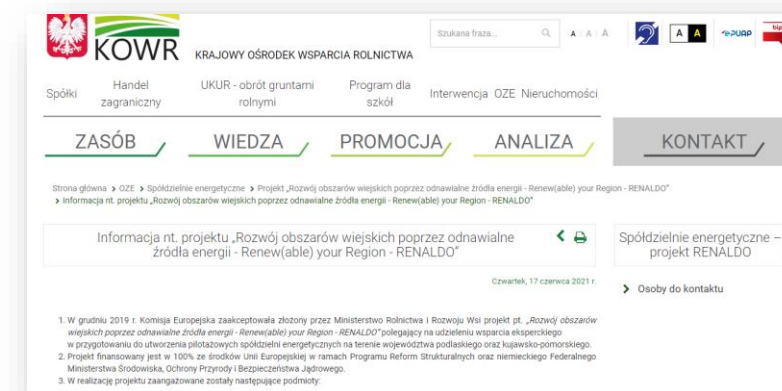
KOWR KRAJOWY OŚRODEK WSPARCIA ROLNICTWA

Szukana fraza...

A | A | A

A A

ePUAP

bip

Spółki

Handel zagraniczny

UKUR - obrót gruntami rolnymi

Program dla szkół

Interwencja

OZE

Nieruchomości

ZASÓB

WIEDZA

PROMOCJA

ANALIZA

KONTAKT

Strona główna > OZE > Spółdzielnie energetyczne > Projekt „Rozwój obszarów wiejskich poprzez odnawialne źródła energii - Renew(able) your Region - RENALDO" > Informacja nt. projektu „Rozwój obszarów wiejskich poprzez odnawialne źródła energii - Renew(able) your Region - RENALDO"

Informacja nt. projektu „Rozwój obszarów wiejskich poprzez odnawialne źródła energii - Renew(able) your Region - RENALDO"

Czwartek, 17 czerwca 2021 r.

1. W grudniu 2019 r. Komisja Europejska zaakceptowała złożony przez Ministerstwo Rolnictwa i Rozwoju Wsi projekt pt. „Rozwój obszarów wiejskich poprzez odnawialne źródła energii - Renew(able) your Region - RENALDO" polegający na udzieleniu wsparcia eksperckiego w przygotowaniu do utworzenia pilotażowych spółdzielni energetycznych na terenie województwa podlaskiego oraz kujawsko-pomorskiego.
2. Projekt finansowany jest w 100% ze środków Unii Europejskiej w ramach Programu Reform Strukturalnych oraz niemieckiego Federalnego Ministerstwa Środowiska, Ochrony Przyrody i Bezpieczeństwa Jądrowego.
3. W realizację projektu zaangażowane zostały następujące podmioty:

Spółdzielnie energetyczne – projekt RENALDO

> Osoby do kontaktu